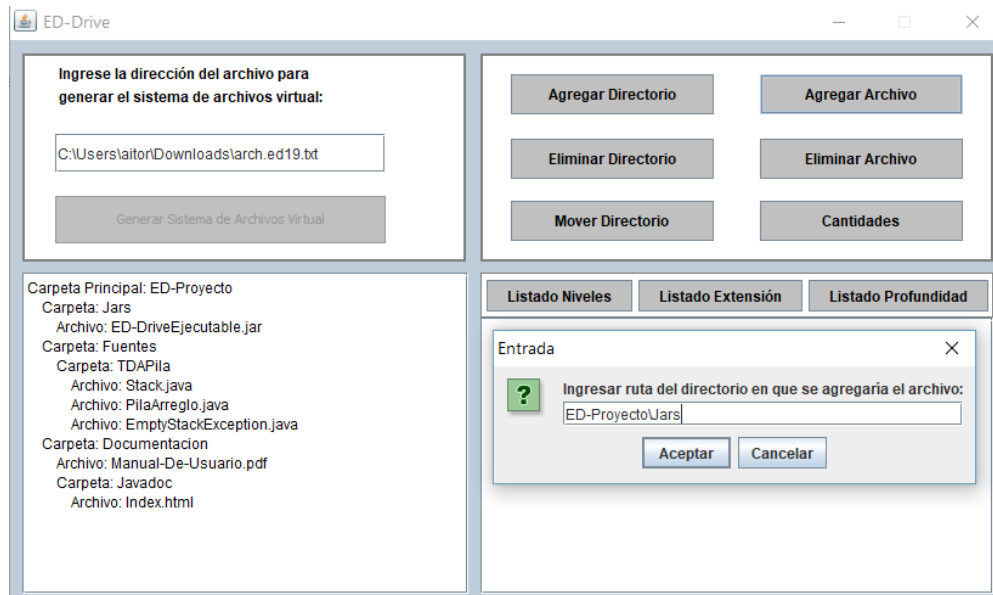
ED-Drive

Ingrese la dirección del archivo para generar el sistema de archivos virtual:

C:\Users\aitor\Downloads\arch.ed19.txt

Generar Sistema de Archivos Virtual

Agregar Directorio
Agregar Archivo
Eliminar Directorio
Eliminar Archivo
Mover Directorio
Cantidades

Carpeta Principal: ED-Proyecto
Carpeta: Jars
Archivo: ED-DriveEjecutable.jar
Carpeta: Fuentes
Carpeta: TDAPila
Archivo: Stack.java
Archivo: PilaArreglo.java
Archivo: EmptyStackException.java
Carpeta: Documentacion
Archivo: Manual-De-Usuario.pdf
Carpeta: Javadoc
Archivo: Index.html

Listado Niveles
Listado Extensión
Listado Profundidad

Entrada

?

Ingresar ruta del directorio en que se agregaría el archivo:

ED-Proyecto\Jars

Aceptar
Cancelar